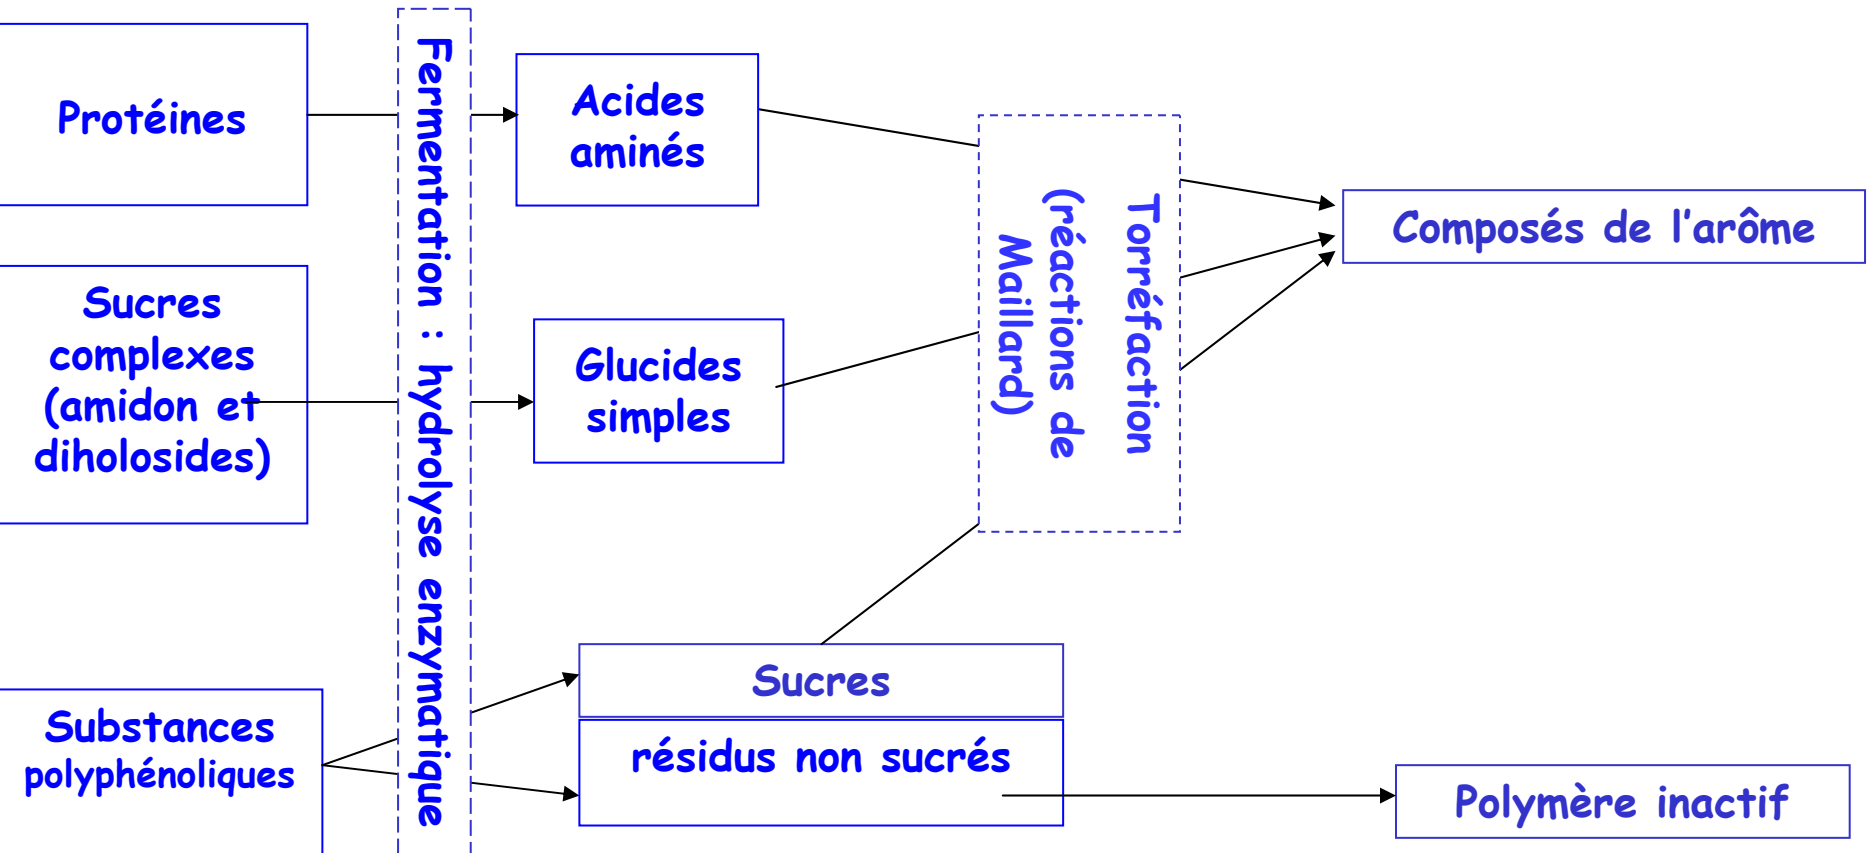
Protéines

Sucres complexes (amidon et diholosides)

Substances polyphénoliques

Fermentation : hydrolyse enzymatique

Acides aminés

Glucides simples

Sucres

résidus non sucrés

Torréfaction (réactions de Maillard)

Composés de l'arôme

Polymère inactif